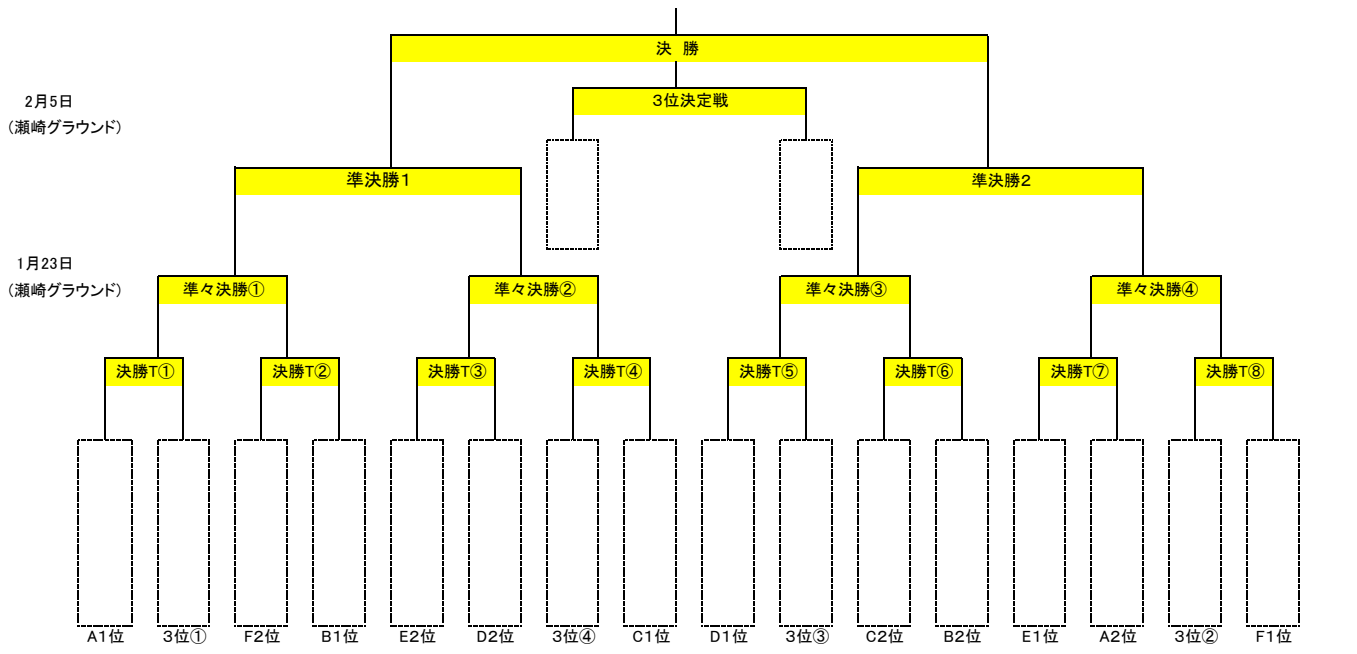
決 勝

2月5日
（瀬崎グラウンド）

3位決定戦

準決勝1

準決勝2

1月23日
（瀬崎グラウンド）

準々決勝①

準々決勝②

準々決勝③

準々決勝④

決勝T①

決勝T②

決勝T③

決勝T④

決勝T⑤

決勝T⑥

決勝T⑦

決勝T⑧

A1位 3位① F2位 B1位 E2位 D2位 3位④ C1位 D1位 3位③ C2位 B2位 E1位 A2位 3位② F1位